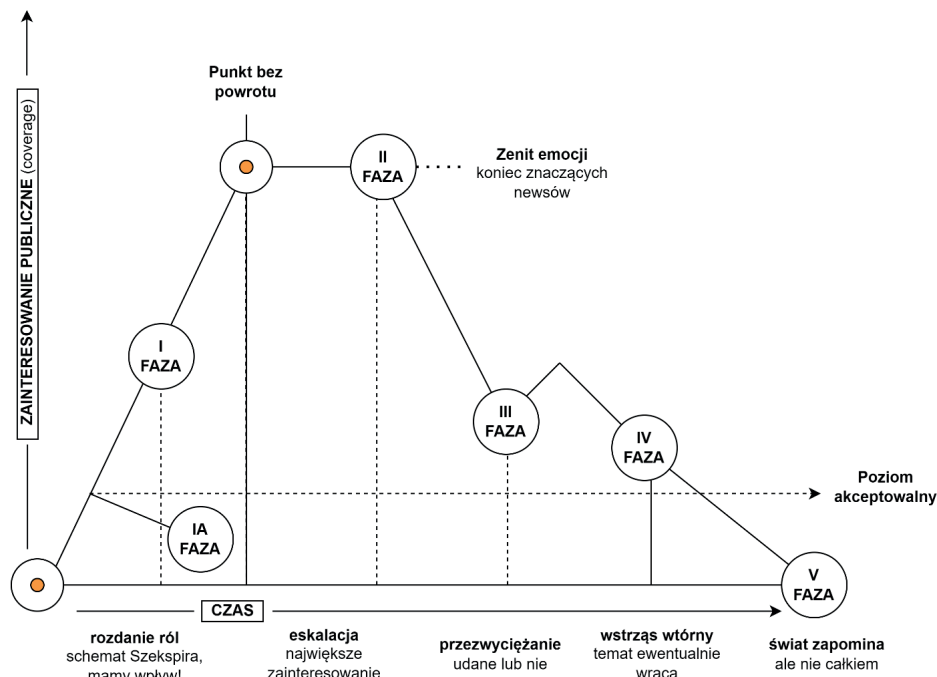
ZAINTERESOWANIE PUBLICZNE (coverage)

Punkt bez powrotu

II FAZA

Zenit emocji
koniec znaczących newsów

I FAZA

III FAZA

IV FAZA

Poziom akceptowalny

IA FAZA

V FAZA

CZAS

rozdanie ról
schemat Szekspira, mamy wpływ!

eskalacja
największe zainteresowanie

przezwyciężanie
udane lub nie

wstrząs wtórny
temat ewentualnie wraca

świat zapomina
ale nie całkiem